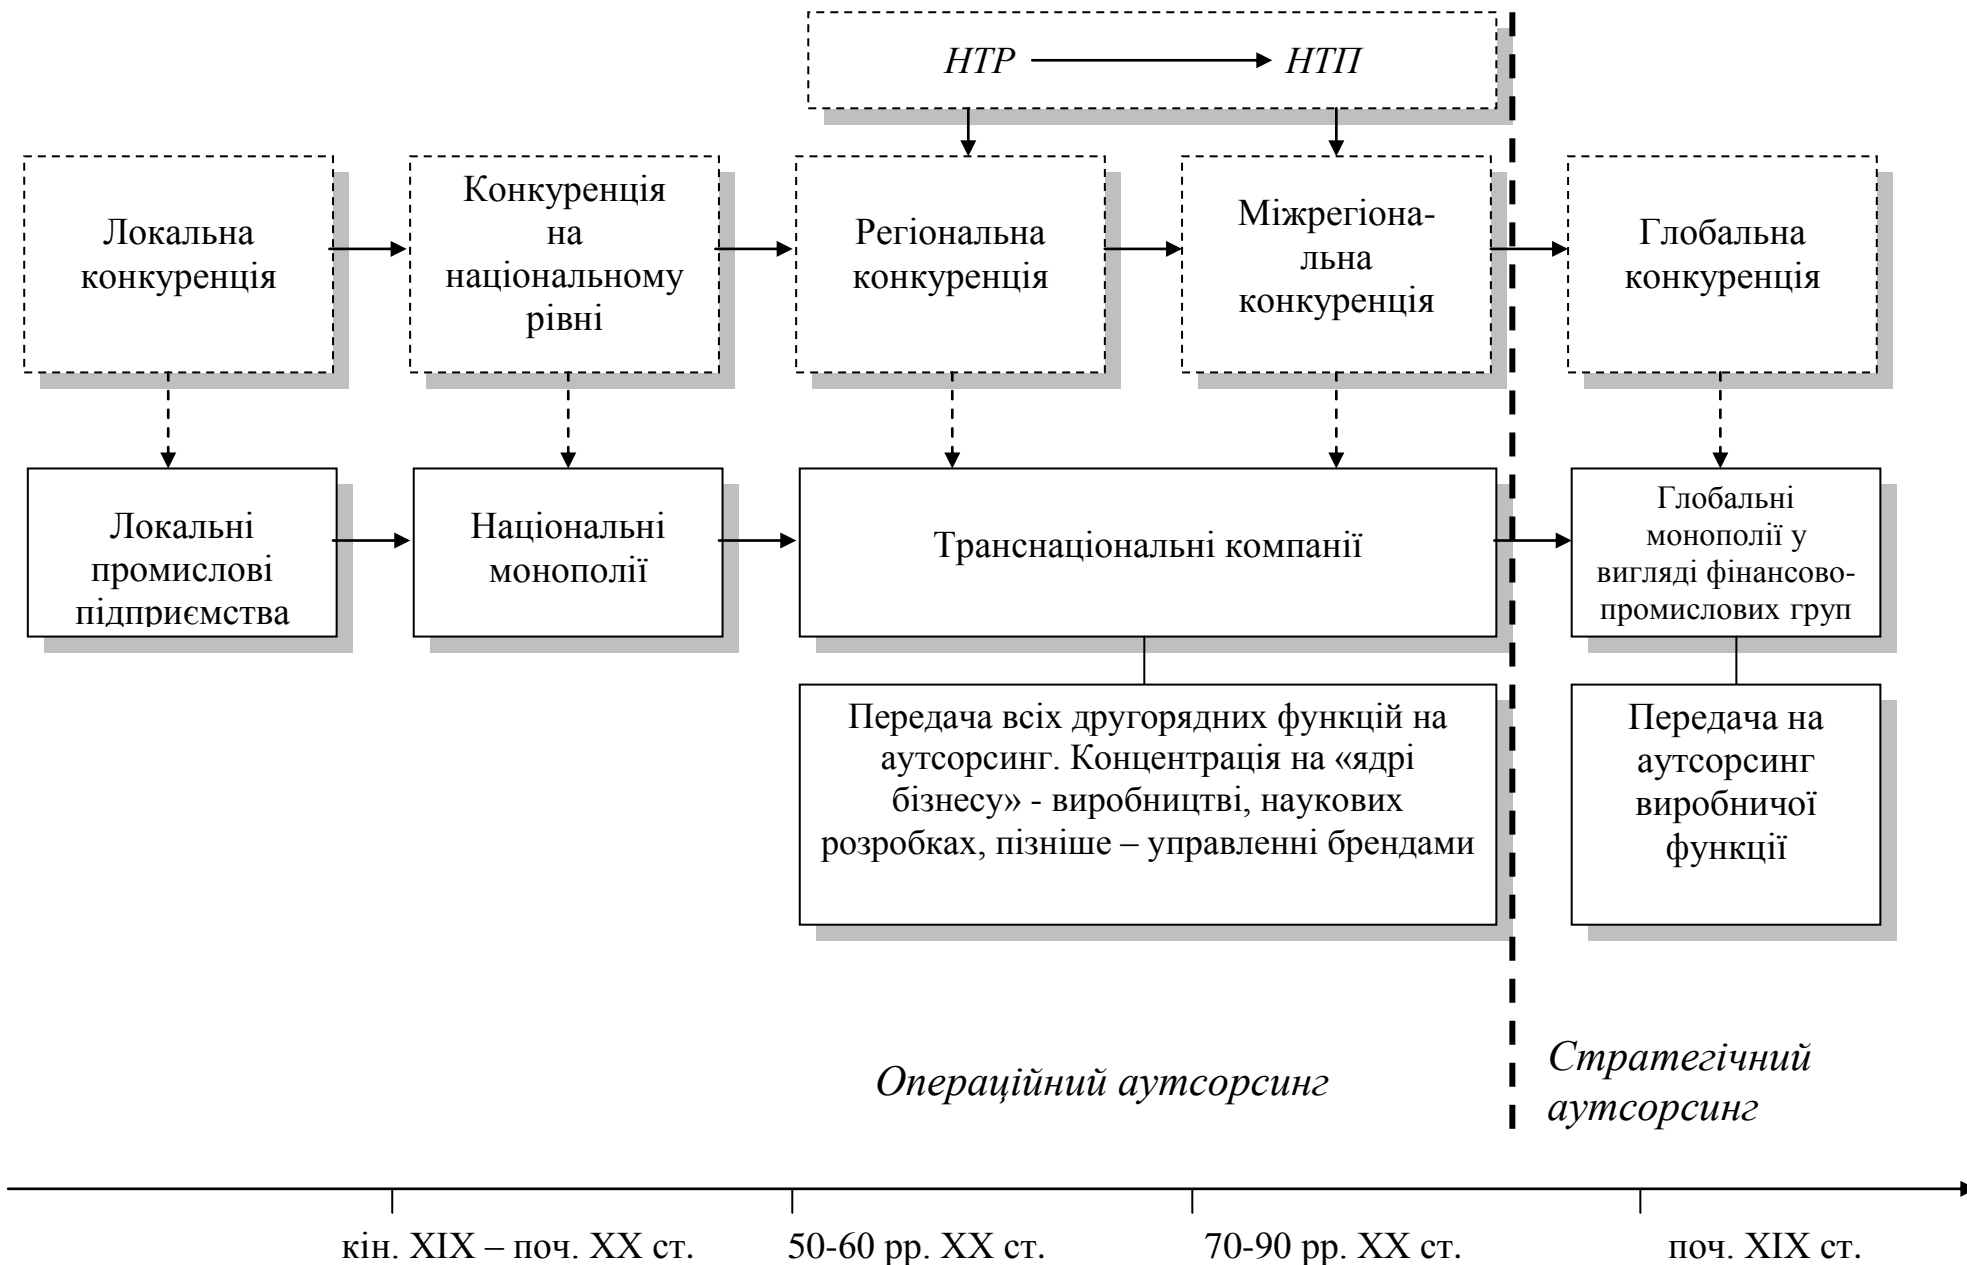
НТР → НТП

Локальна конкуренція

Конкуренція на національному рівні

Регіональна конкуренція

Міжрегіональна конкуренція

Глобальна конкуренція

Локальні промислові підприємства

Національні монополії

Транснаціональні компанії

Глобальні монополії у вигляді фінансово-промислових груп

Передача всіх другорядних функцій на аутсорсинг. Концентрація на «ядрі бізнесу» - виробництві, наукових розробках, пізніше – управленні брендами

Передача на аутсорсинг виробничої функції

Операційний аутсорсинг

Стратегічний аутсорсинг

кін. XIX – поч. XX ст.

50-60 рр. XX ст.

70-90 рр. XX ст.

поч. XIX ст.